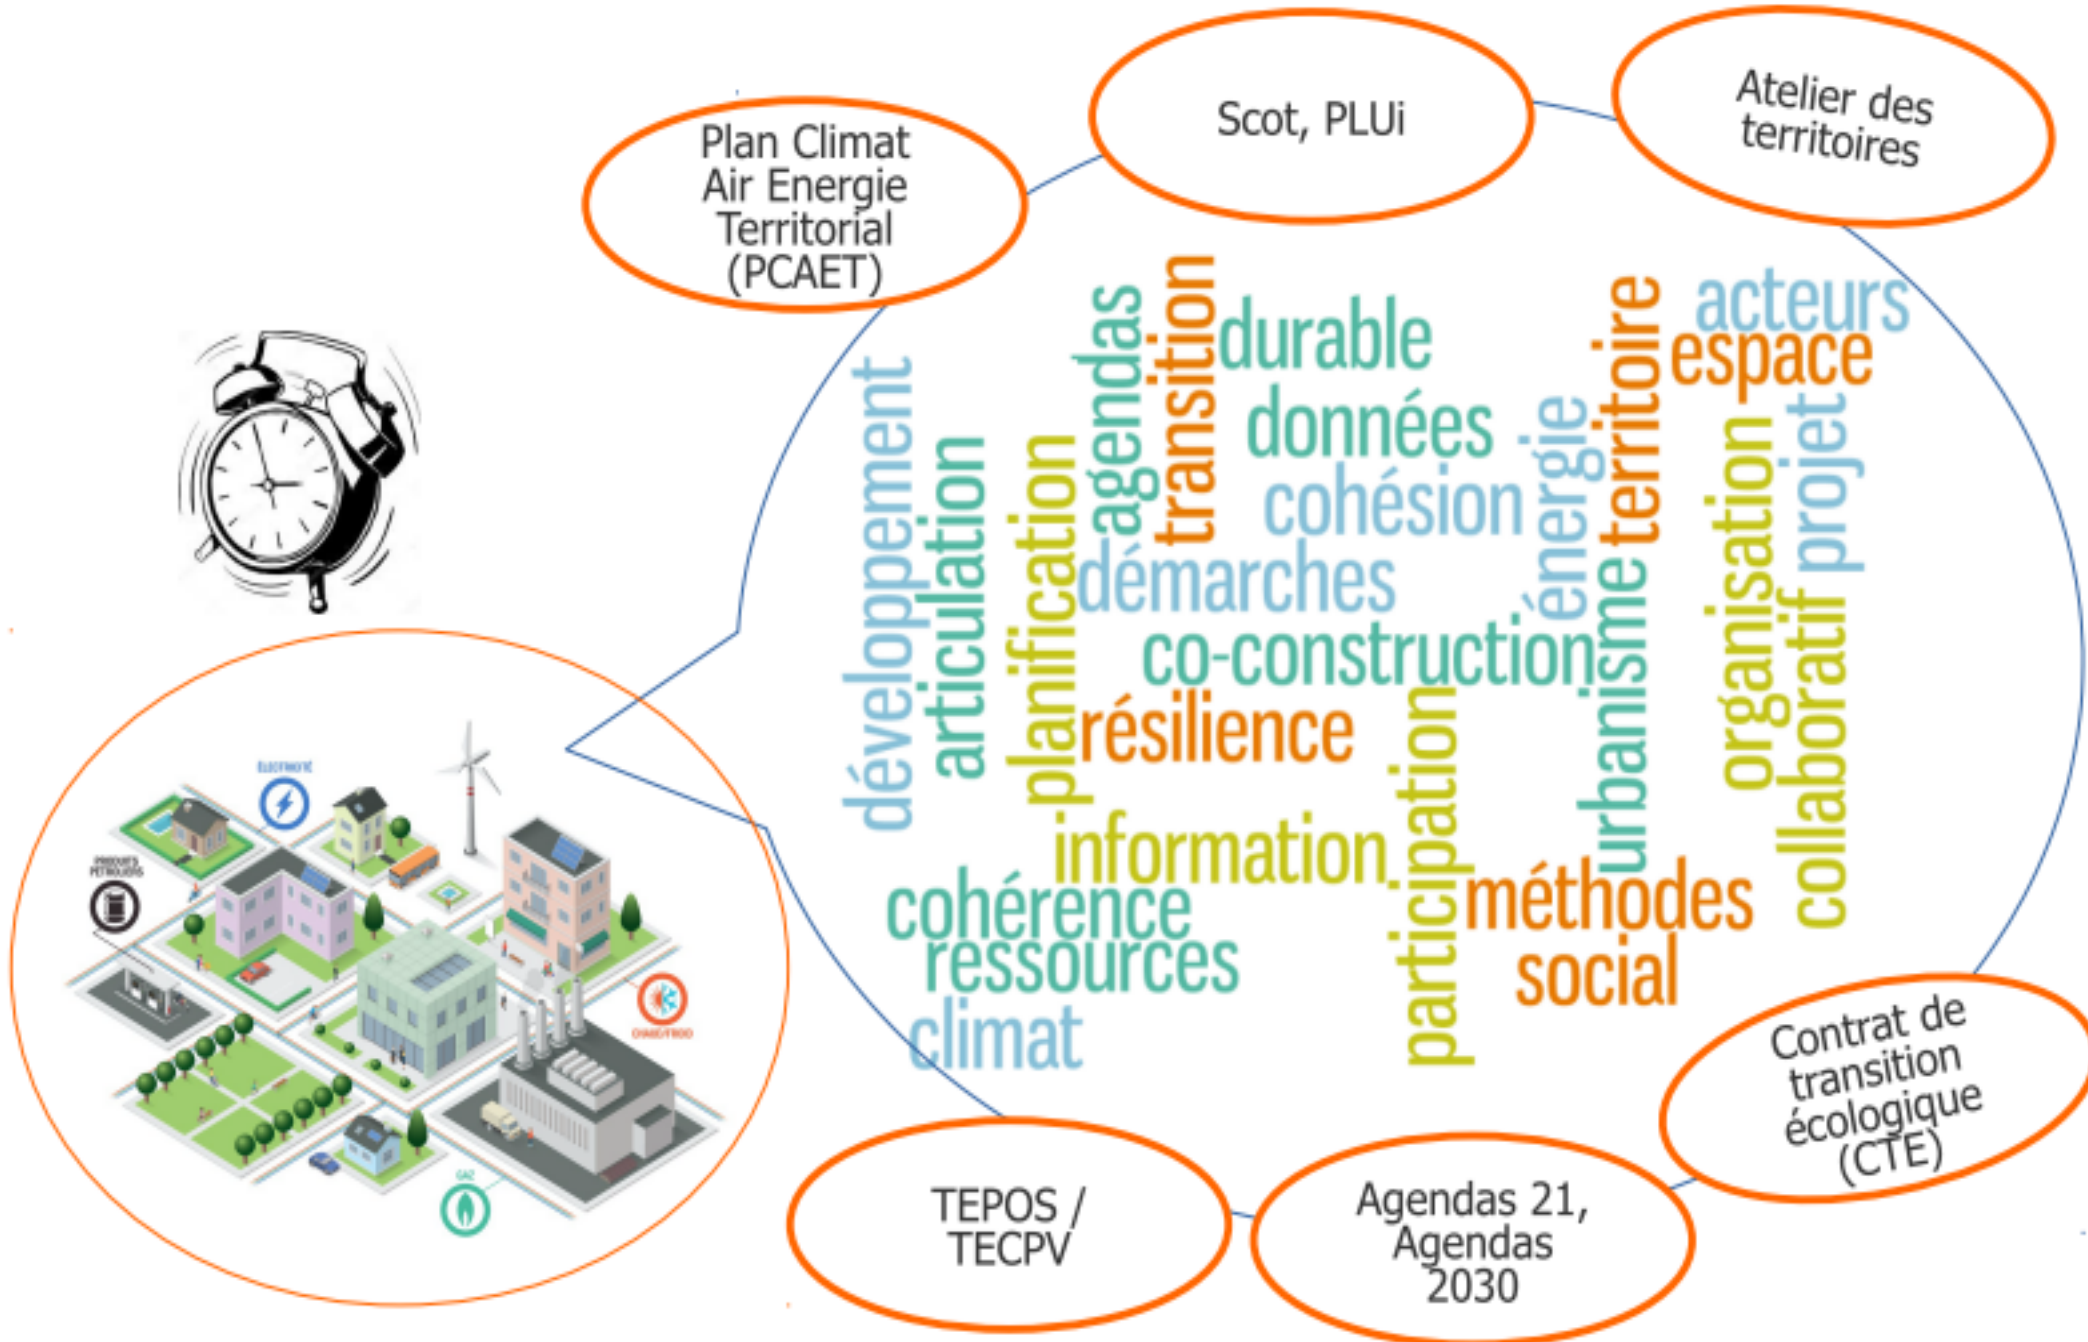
Plan Climat Air Energie Territorial (PCAET)

Scot, PLUi

Atelier des territoires

développement
articulation
planification
agendas
transition
durable
données
cohésion
démarches
co-construction
résilience
énergie
territoire
acteurs
espace
urbanisme
organisation
projet
collaboratif
information
participation
méthodes
social
cohérence
ressources
climat

ELECTRICITÉ
PRODUITS PÉTROLIERS
CHAUD/FROID
GAZ

Contrat de transition écologique (CTE)

TEPOS / TECPV

Agendas 21, Agendas 2030